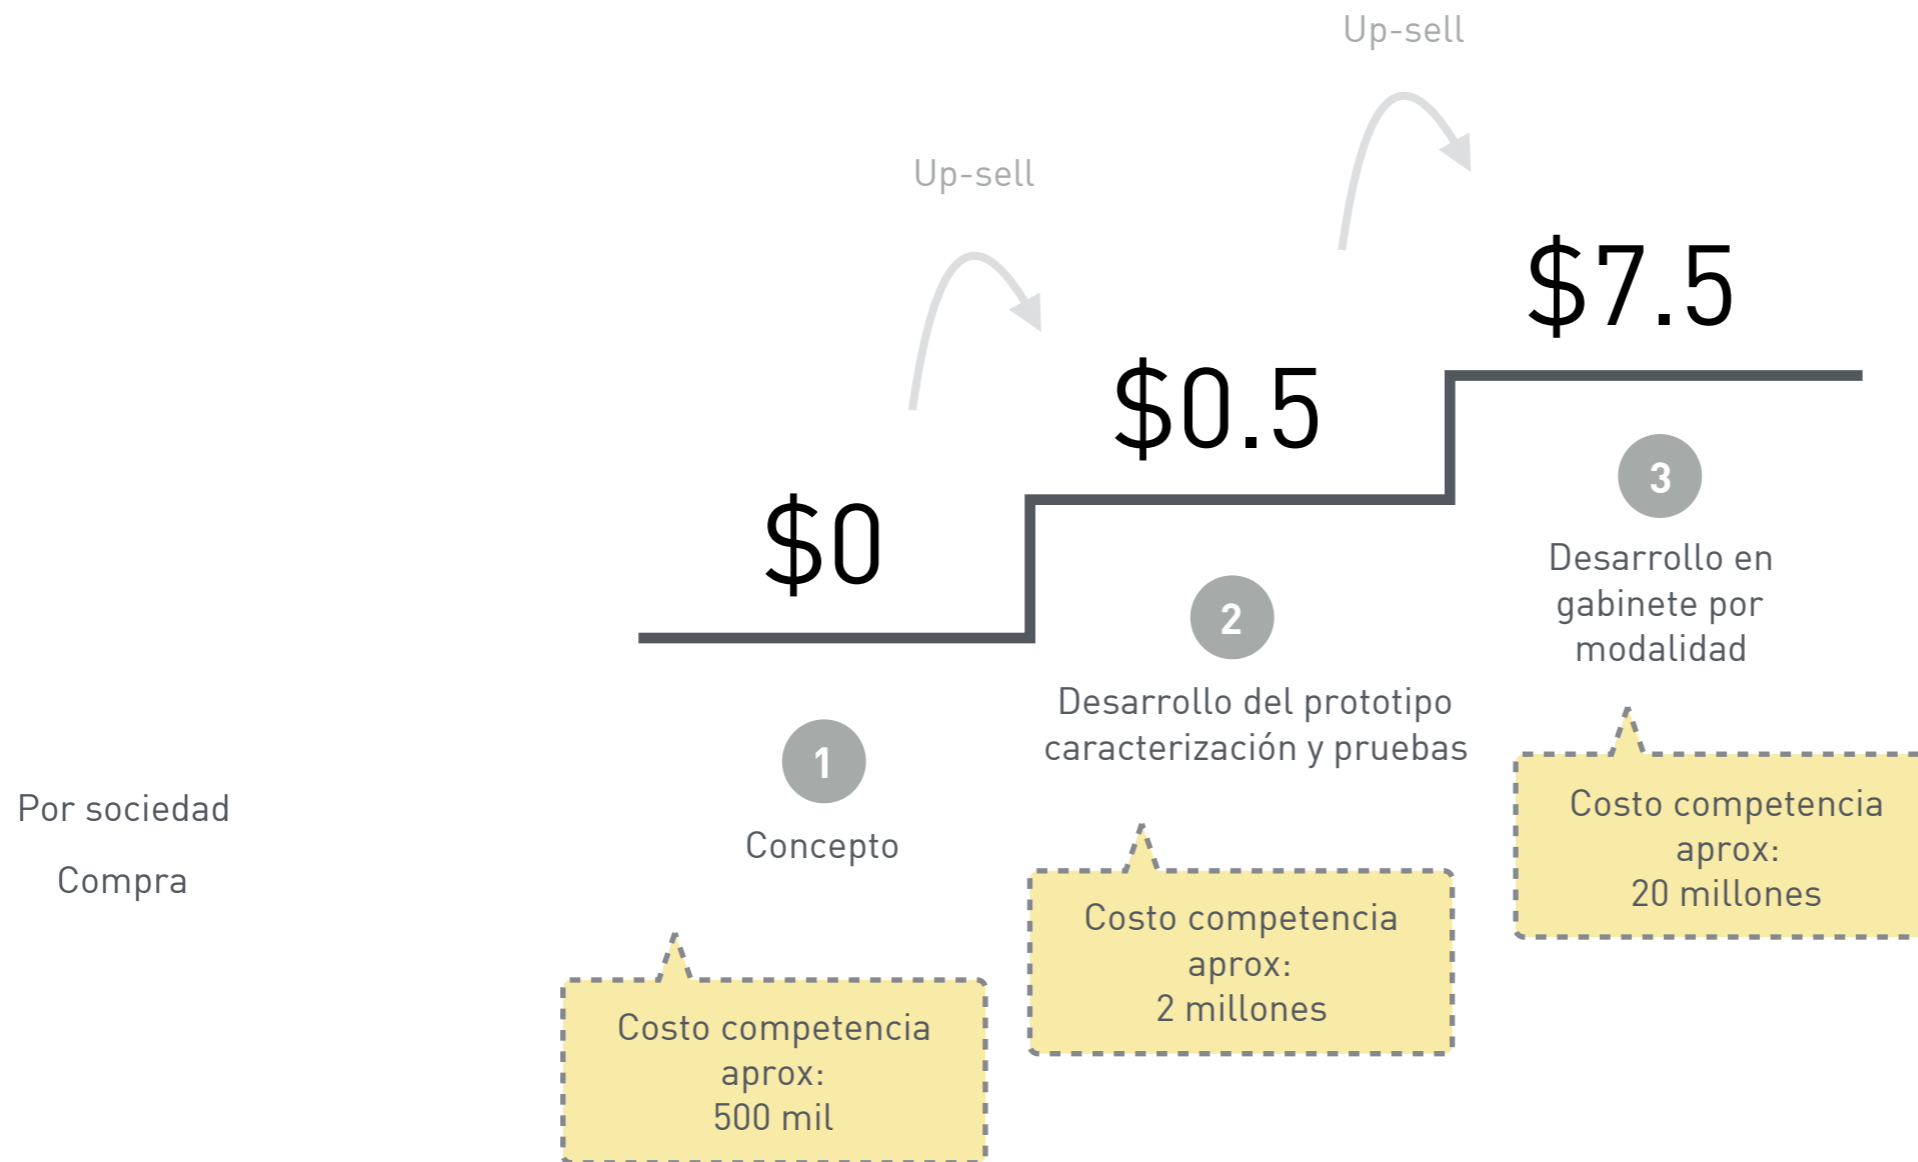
Up-sell

Up-sell

$7.5

$0.5

$0

3

Desarrollo en gabinete por modalidad

2

Desarrollo del prototipo caracterización y pruebas

1

Concepto

Por sociedad

Compra

Costo competencia aprox: 20 millones

Costo competencia aprox: 2 millones

Costo competencia aprox: 500 mil